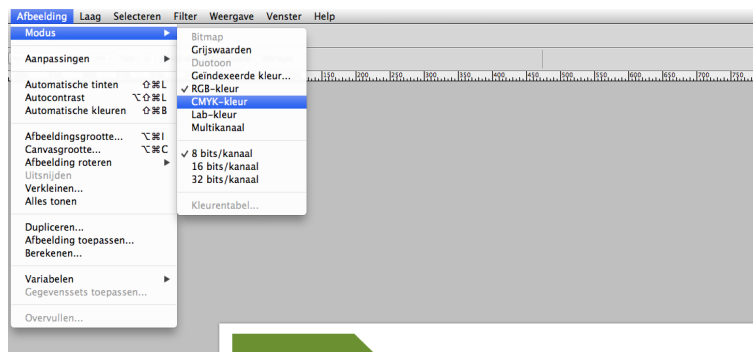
Afbeelding Laag Selecteren Filter Weergave Venster Help

Modus ▸
Aanpassingen ▸
Automatische tinten ⇧⌘L
Autocontrast ⌥⇧⌘L
Automatische kleuren ⇧⌘B
Afbeeldingsgrootte... ⌥⌘I
Canvasgrootte... ⌥⌘C
Afbeelding roteren ▸
Uitsnijden
Verkleinen...
Alles tonen
Dupliceren...
Afbeelding toepassen...
Berekenen...
Variabelen ▸
Gegevenssets toepassen...
Overvullen...

Bitmap
Grijswaarden
Duotoon
Geïndexeerde kleur...
✓ RGB-kleur
CMYK-kleur
Lab-kleur
Multikanaal
✓ 8 bits/kanaal
16 bits/kanaal
32 bits/kanaal
Kleurentabel...

150 200 250 300 350 400 450 500 550 600 650 700 750